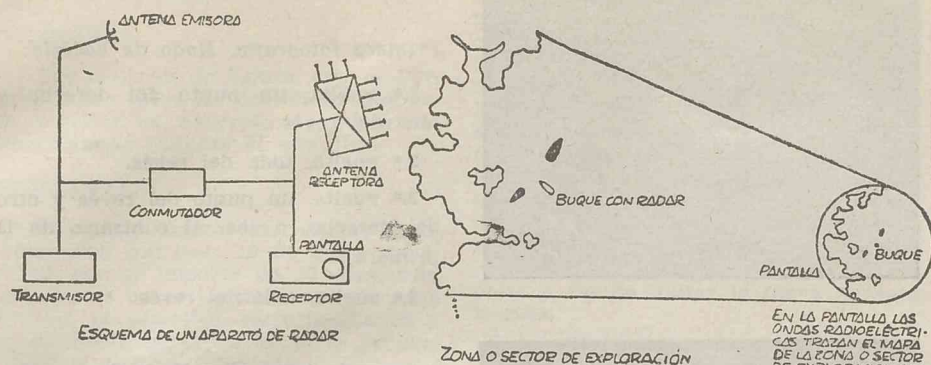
ANTENA EMISORA

ANTENA RECEPTORA

CONMUTADOR

PANTALLA

TRANSMISOR

RECEPTOR

ESQUEMA DE UN APARATO DE RADAR

BUQUE CON RADAR

ZONA O SECTOR DE EXPLORACIÓN

BUQUE

PANTALLA

EN LA PANTALLA LAS ONDAS RADIOELÉCTRICAS TRAZAN EL MAPA DE LA ZONA O SECTOR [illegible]

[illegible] nueva frecuencia. Ésta ca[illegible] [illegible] algún punto del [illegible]

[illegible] del radar.

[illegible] punto, sin punto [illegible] otro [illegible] al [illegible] de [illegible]

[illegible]